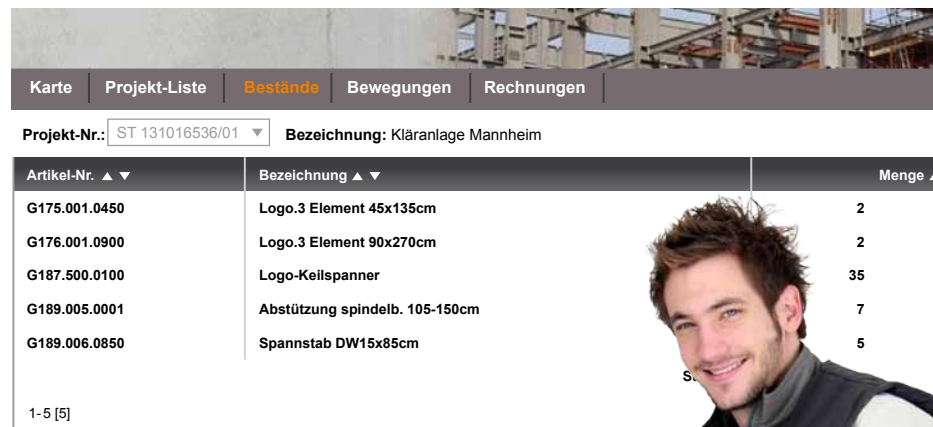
Karte | Projekt-Liste | Bestände | Bewegungen | Rechnungen

Projekt-Nr.: ST 131016536/01 Bezeichnung: Kläranlage Mannheim

| Artikel-Nr. ▲ ▼ | Bezeichnung ▲ ▼ | Menge |
|---|---|---|
| G175.001.0450 | Logo.3 Element 45x135cm | 2 |
| G176.001.0900 | Logo.3 Element 90x270cm | 2 |
| G187.500.0100 | Logo-Keilspanner | 35 |
| G189.005.0001 | Abstützung spindelb. 105-150cm | 7 |
| G189.006.0850 | Spannstab DW15x85cm | 5 |

S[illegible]

1-5 [5]